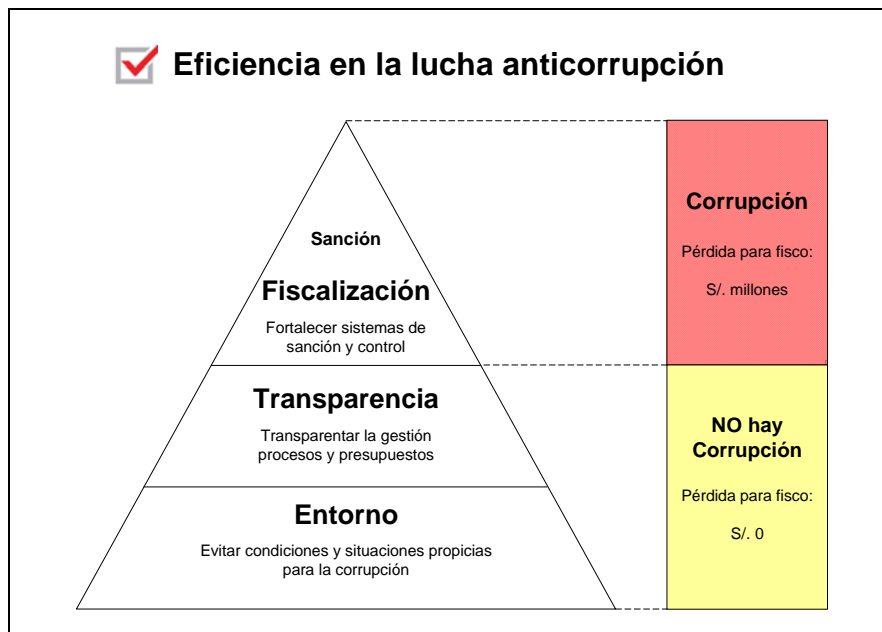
Eficiencia en la lucha anticorrupción

Sanción

Fiscalización

Fortalecer sistemas de sanción y control

Transparencia

Transparentar la gestión procesos y presupuestos

Entorno

Evitar condiciones y situaciones propicias para la corrupción

Corrupción

Pérdida para fisco:

S/. millones

NO hay Corrupción

Pérdida para fisco:

S/. 0